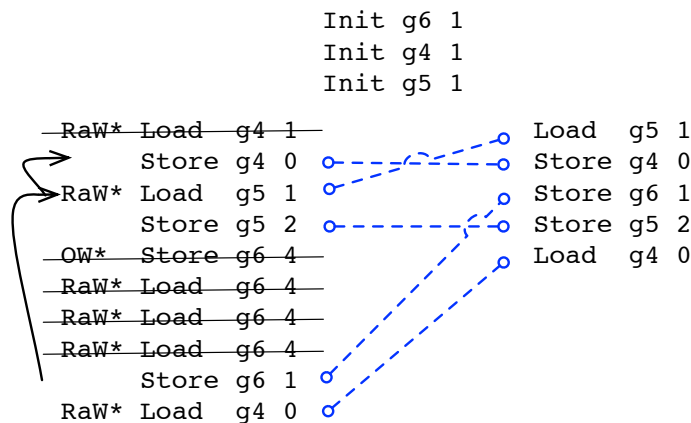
Init g6 1
Init g4 1
Init g5 1

~~RaW* Load g4 1~~
Store g4 0
RaW* Load g5 1
Store g5 2
~~OW* Store g6 4~~
~~RaW* Load g6 4~~
~~RaW* Load g6 4~~
~~RaW* Load g6 4~~
Store g6 1
RaW* Load g4 0

Load g5 1
Store g4 0
Store g6 1
Store g5 2
Load g4 0